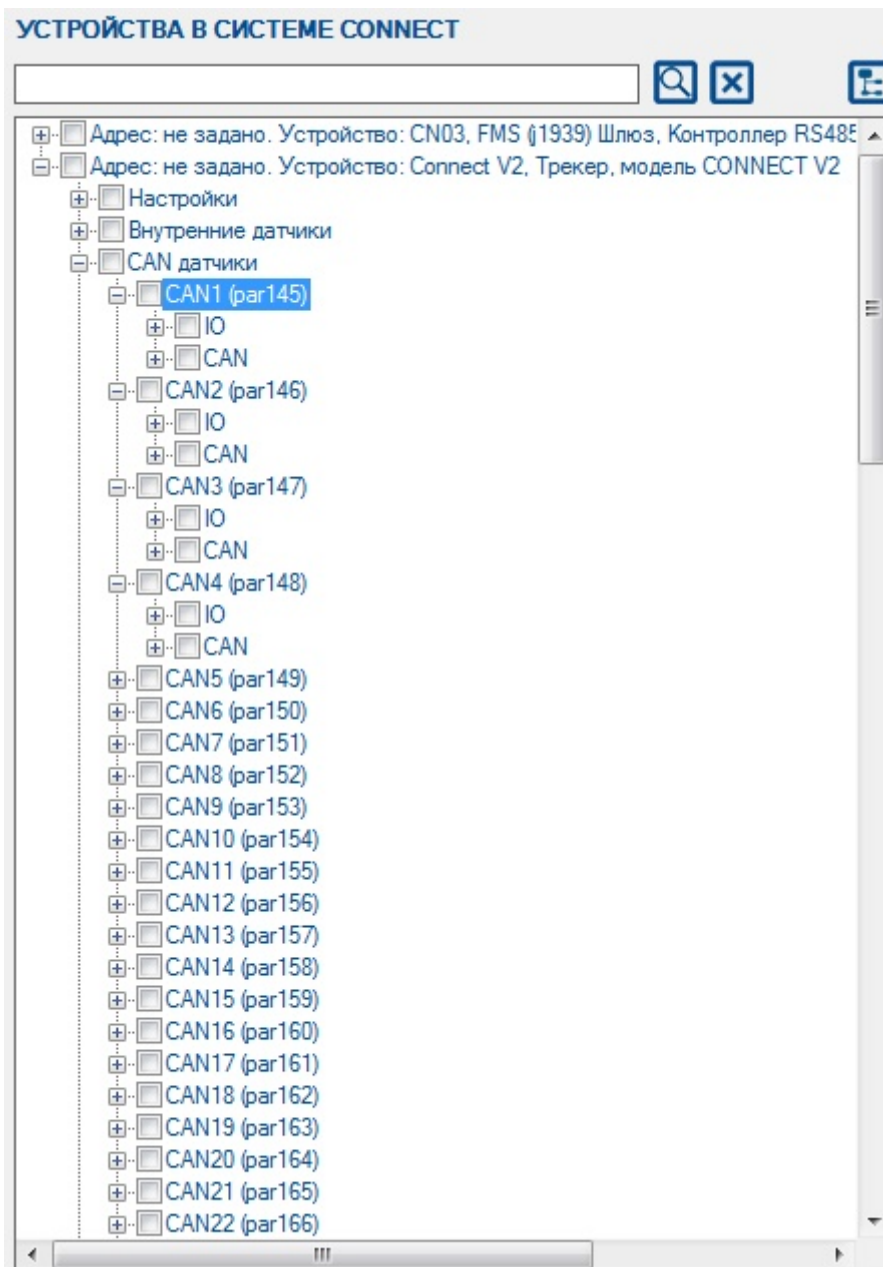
УСТРОЙСТВА В СИСТЕМЕ CONNECT

Адрес: не задано. Устройство: CN03, FMS (j1939) Шлюз, Контроллер RS485
Адрес: не задано. Устройство: Connect V2, Трекер, модель CONNECT V2
Настройки
Внутренние датчики
CAN датчики
CAN1 (par145)
IO
CAN
CAN2 (par146)
IO
CAN
CAN3 (par147)
IO
CAN
CAN4 (par148)
IO
CAN
CAN5 (par149)
CAN6 (par150)
CAN7 (par151)
CAN8 (par152)
CAN9 (par153)
CAN10 (par154)
CAN11 (par155)
CAN12 (par156)
CAN13 (par157)
CAN14 (par158)
CAN15 (par159)
CAN16 (par160)
CAN17 (par161)
CAN18 (par162)
CAN19 (par163)
CAN20 (par164)
CAN21 (par165)
CAN22 (par166)